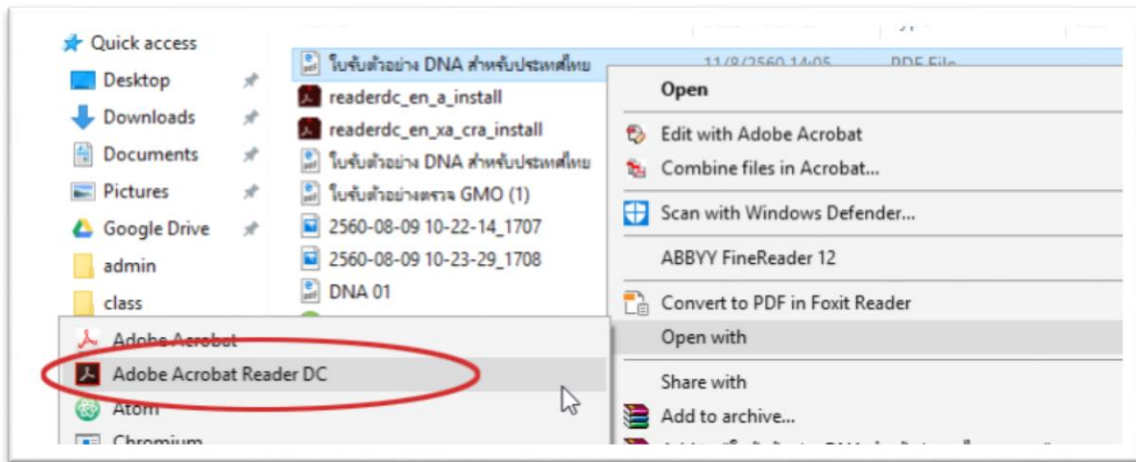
Quick access
Desktop
Downloads
Documents
Pictures
Google Drive
admin
class

ใบรับตัวอย่าง DNA สำหรับประเทศไทย 11/8/2560 14:05 PDF File
readerdc_en_a_install
readerdc_en_xa_cra_install
ใบรับตัวอย่าง DNA สำหรับประเทศไทย
ใบรับตัวอย่างตรวจ GMO (1)
2560-08-09 10-22-14_1707
2560-08-09 10-23-29_1708
DNA 01

Adobe Acrobat
Adobe Acrobat Reader DC
Atom
Chromium

Open
Edit with Adobe Acrobat
Combine files in Acrobat...
Scan with Windows Defender...
ABBYY FineReader 12
Convert to PDF in Foxit Reader
Open with
Share with
Add to archive...
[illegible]